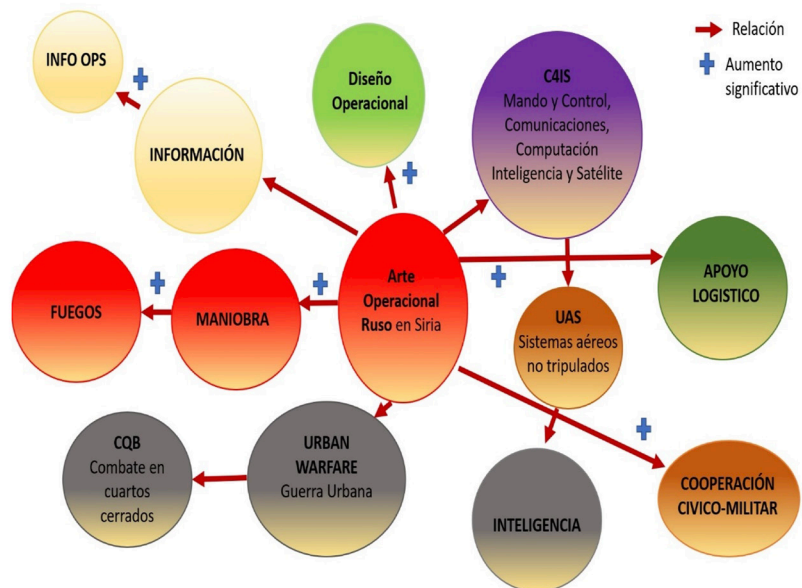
Relación

Aumento significativo

INFO OPS

INFORMACIÓN

Diseño Operacional

C4IS
Mando y Control, Comunicaciones, Computación Inteligencia y Satélite

APOYO LOGISTICO

FUEGOS

MANIOBRA

Arte Operacional Ruso en Siria

UAS
Sistemas aéreos no tripulados

CQB
Combate en cuartos cerrados

URBAN WARFARE
Guerra Urbana

INTELIGENCIA

COOPERACIÓN CIVICO-MILITAR